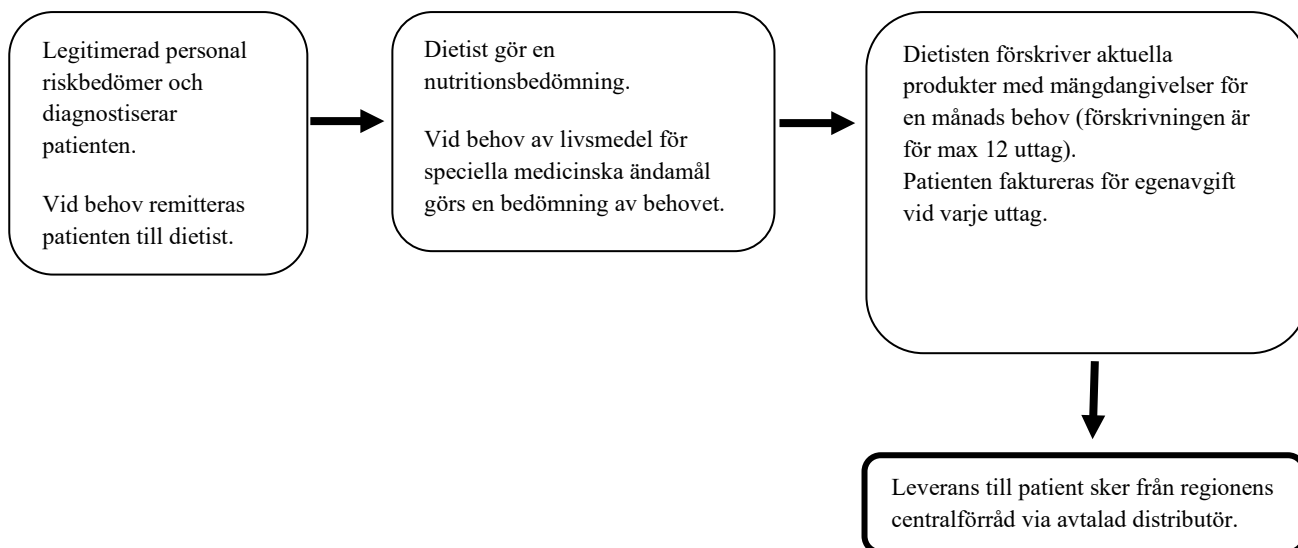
Legitimerad personal riskbedömer och diagnostiserar patienten.

Vid behov remitteras patienten till dietist.

Dietist gör en nutritionsbedömning.

Vid behov av livsmedel för speciella medicinska ändamål görs en bedömning av behovet.

Dietisten förskriver aktuella produkter med mängdangivelser för en månads behov (förskrivningen är för max 12 uttag).
Patienten faktureras för egenavgift vid varje uttag.

Leverans till patient sker från regionens centralförråd via avtalad distributör.